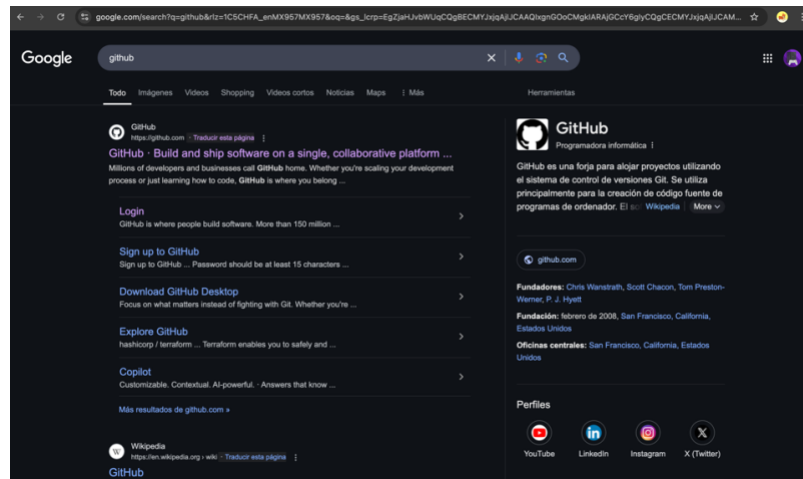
google.com/search?q=github&rlz=1C5CHFA_enMX957MX957&oq=&gs_lcrp=EgZjaHJvbWUqCQgBECMYJxjqAjIJCAAQIxgnGOoCMgkIARAjGCcY 6glyCQgCECMYJxjqAjIJCAM...

Google

github

Todo Imágenes Videos Shopping Videos cortos Noticias Maps ⋮ Más

Herramientas

GitHub
https://github.com · Traducir esta página ⋮

GitHub · Build and ship software on a single, collaborative platform ...

Millions of developers and businesses call GitHub home. Whether you're scaling your development process or just learning how to code, GitHub is where you belong ...

Login
GitHub is where people build software. More than 150 million ...

Sign up to GitHub
Sign up to GitHub ... Password should be at least 15 characters ...

Download GitHub Desktop
Focus on what matters instead of fighting with Git. Whether you're ...

Explore GitHub
hashicorp / terraform ... Terraform enables you to safely and ...

Copilot
Customizable. Contextual. AI-powerful. · Answers that know ...

Más resultados de github.com »

Wikipedia
https://en.wikipedia.org › wiki · Traducir esta página ⋮

GitHub

GitHub
Programadora informática ⋮

GitHub es una forja para alojar proyectos utilizando el sistema de control de versiones Git. Se utiliza principalmente para la creación de código fuente de programas de ordenador. El so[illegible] Wikipedia More

github.com

Fundadores: Chris Wanstrath, Scott Chacon, Tom Preston-Werner, P. J. Hyett

Fundación: febrero de 2008, San Francisco, California, Estados Unidos

Oficinas centrales: San Francisco, California, Estados Unidos

Perfiles

YouTube LinkedIn Instagram X (Twitter)